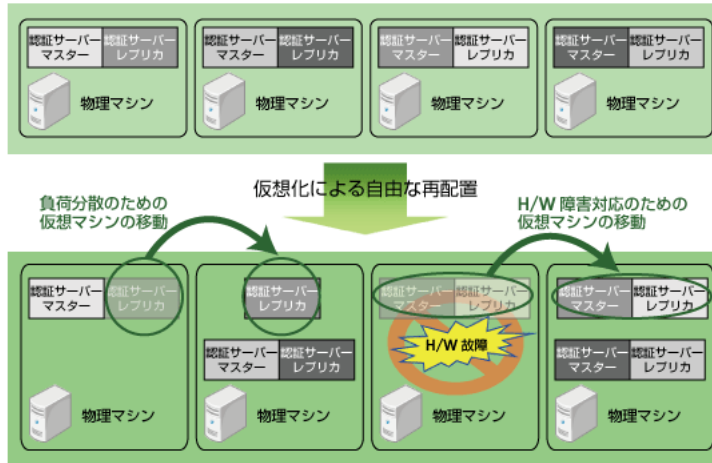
認証サーバー マスター
認証サーバー レプリカ
物理マシン

認証サーバー マスター
認証サーバー レプリカ
物理マシン

認証サーバー マスター
認証サーバー レプリカ
物理マシン

認証サーバー マスター
認証サーバー レプリカ
物理マシン

仮想化による自由な再配置

負荷分散のための仮想マシンの移動

H/W 障害対応のための仮想マシンの移動

認証サーバー マスター
認証サーバー レプリカ
物理マシン

認証サーバー レプリカ
認証サーバー マスター
認証サーバー レプリカ
物理マシン

認証サーバー マスター
認証サーバー レプリカ
H/W 故障
物理マシン

認証サーバー マスター
認証サーバー レプリカ
認証サーバー マスター
認証サーバー レプリカ
物理マシン